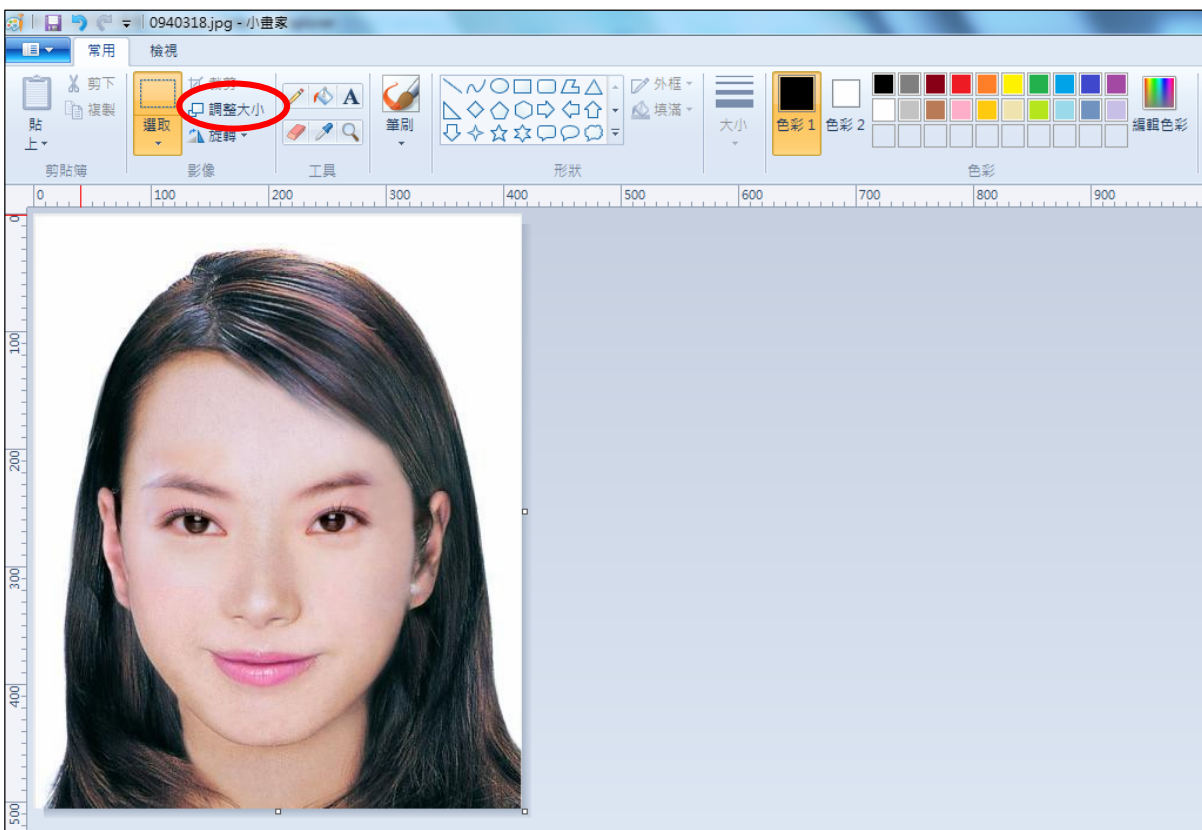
0940318.jpg - 小畫家

常用 檢視

貼上 剪下 複製 剪貼簿

選取 裁剪 調整大小 旋轉 影像

工具

筆刷

形狀 外框 填滿

大小

色彩 1 色彩 2 編輯色彩 色彩

0 100 200 300 400 500 600 700 800 900

0 100 200 300 400 500